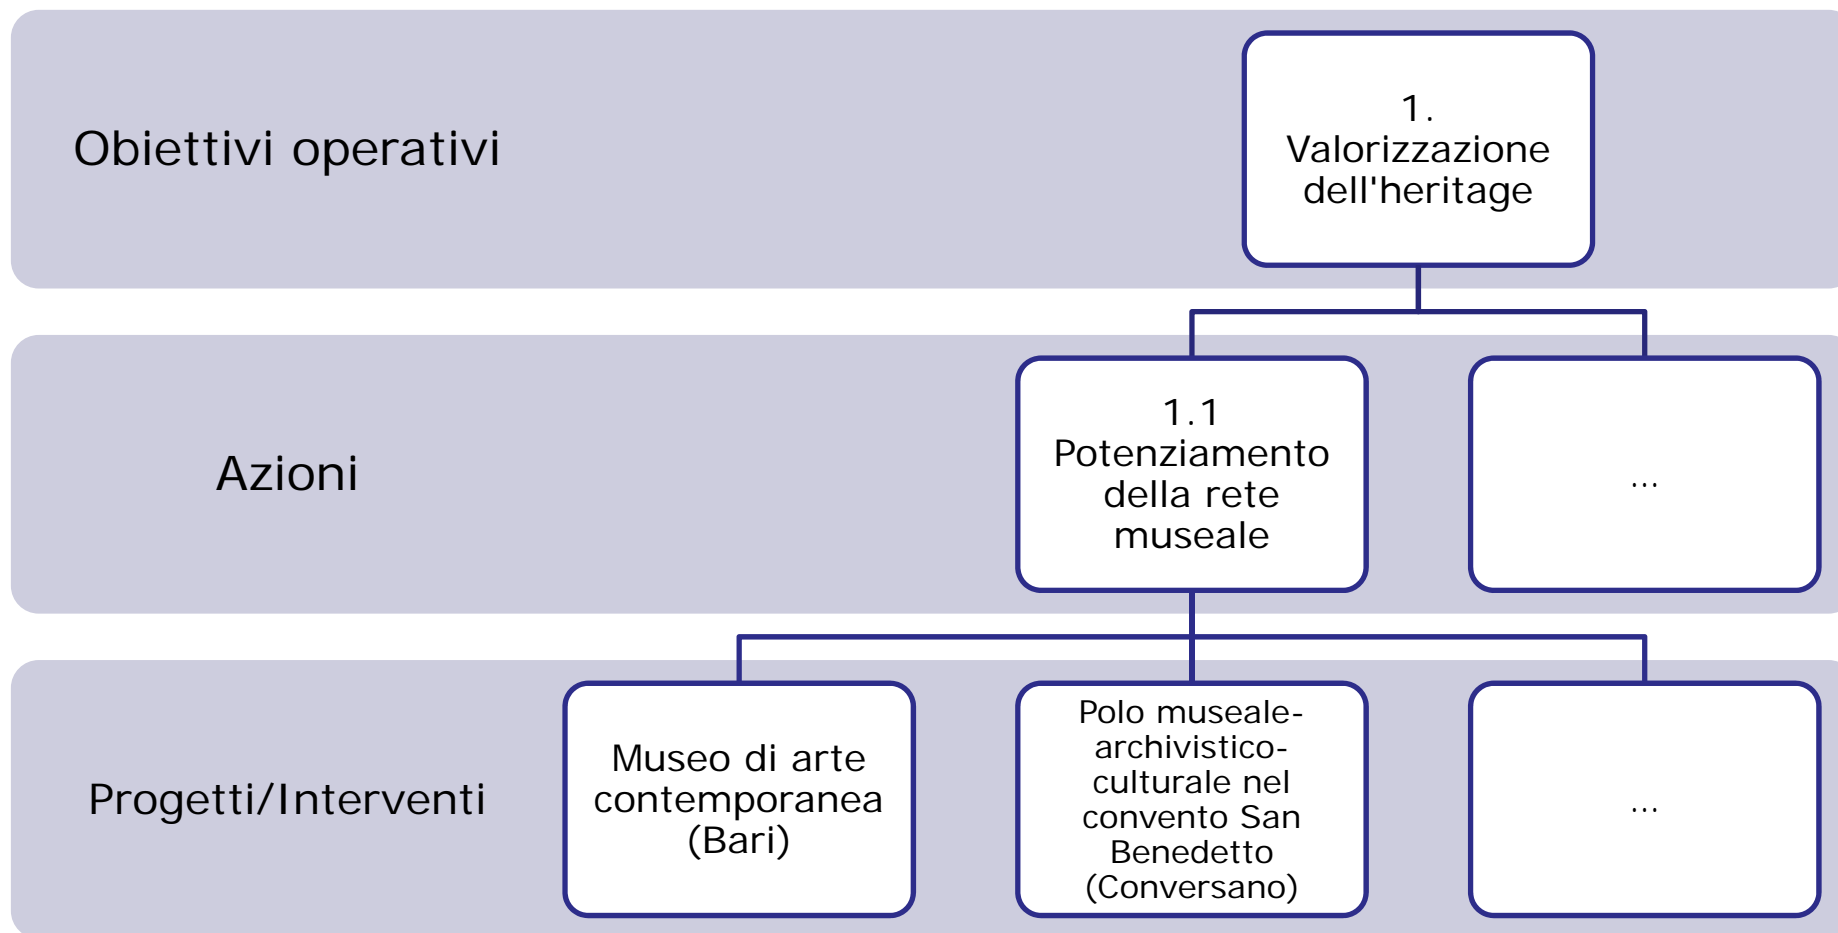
Obiettivi operativi

1. Valorizzazione dell'heritage

Azioni

1.1 Potenziamento della rete museale

...

Progetti/Interventi

Museo di arte contemporanea (Bari)

Polo museale-archivistico-culturale nel convento San Benedetto (Conversano)

...